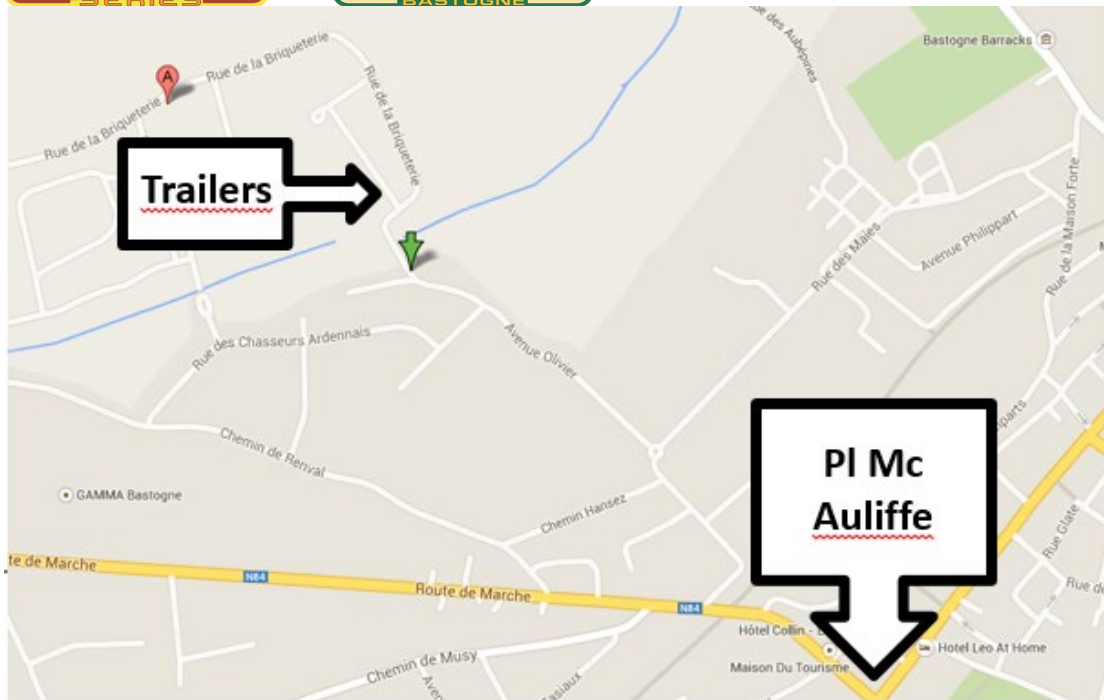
SERIES

BASTOGNE

Bastogne Barracks

Rue de la Briqueterie

Rue de la Briqueterie

Rue de la Briqueterie

Rue des Aubépines

Trailers

Avenue Philippart

Rue des Maies

Rue de la Maison Forte

Rue des Chasseurs Ardennais

Avenue Olivier

Chemin de Renval

Pl Mc Auliffe

GAMMA Bastogne

Chemin Hansez

Rue Gläte

te de Marche

N84

Route de Marche

N84

Rue de

Hôtel Collin - B

Chemin de Musy

Maison Du Tourisme

Hotel Leo At Home